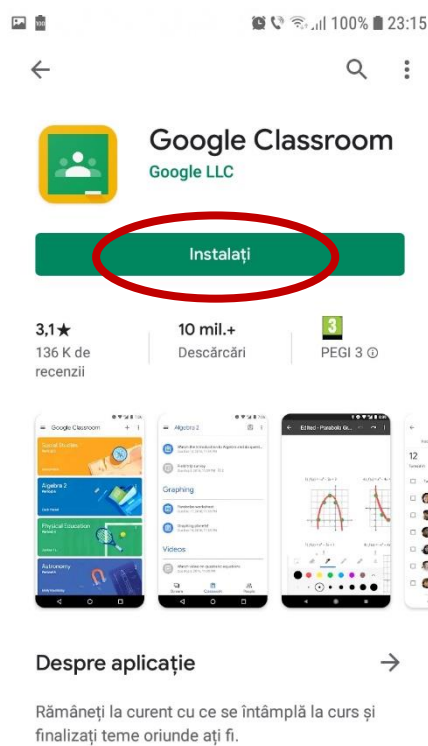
100% 23:15

Google Classroom
Google LLC

Instalați

3,1★
136 K de recenzii

10 mil.+
Descărcări

3
PEGI 3 ⓘ

Google Classroom
Social Studies
Algebra 2
Physical Education
Astronomy

Algebra 2
Graphing
Videos

Ed Noi - Parabola G...

12

Despre aplicație

Rămâneți la curent cu ce se întâmplă la curs și finalizați teme oriunde ați fi.